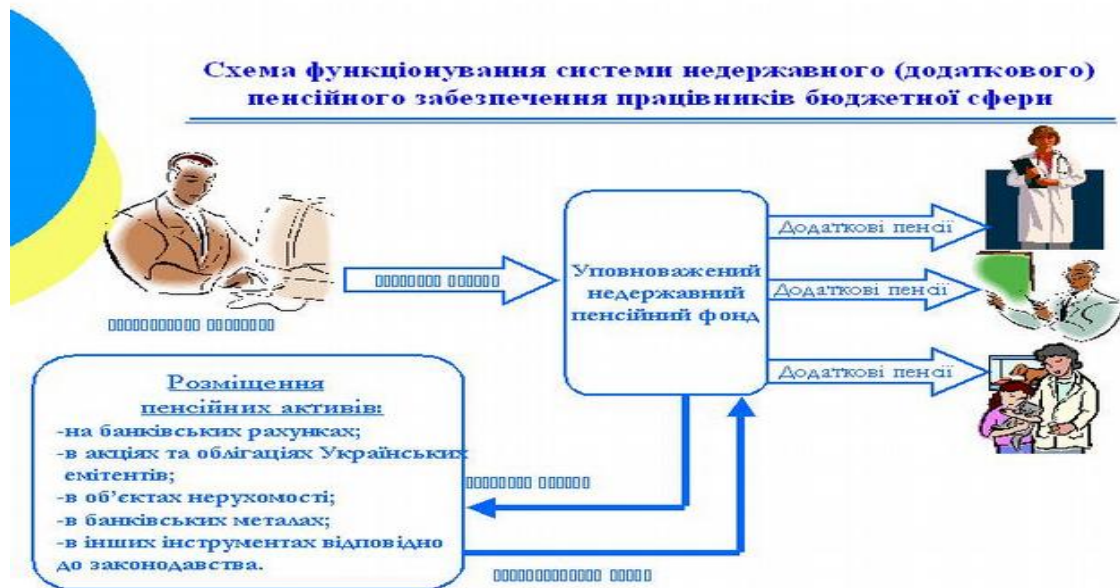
Схема функціонування системи недержавного (додаткового) пенсійного забезпечення працівників бюджетної сфери

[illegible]

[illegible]

Уповноважений недержавний пенсійний фонд

Додаткові пенсії

Додаткові пенсії

Додаткові пенсії

Розміщення пенсійних активів:
-на банківських рахунках;
-в акціях та облігаціях Українських емітентів;
-в об'єктах нерухомості;
-в банківських металах;
-в інших інструментах відповідно до законодавства.

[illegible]

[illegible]